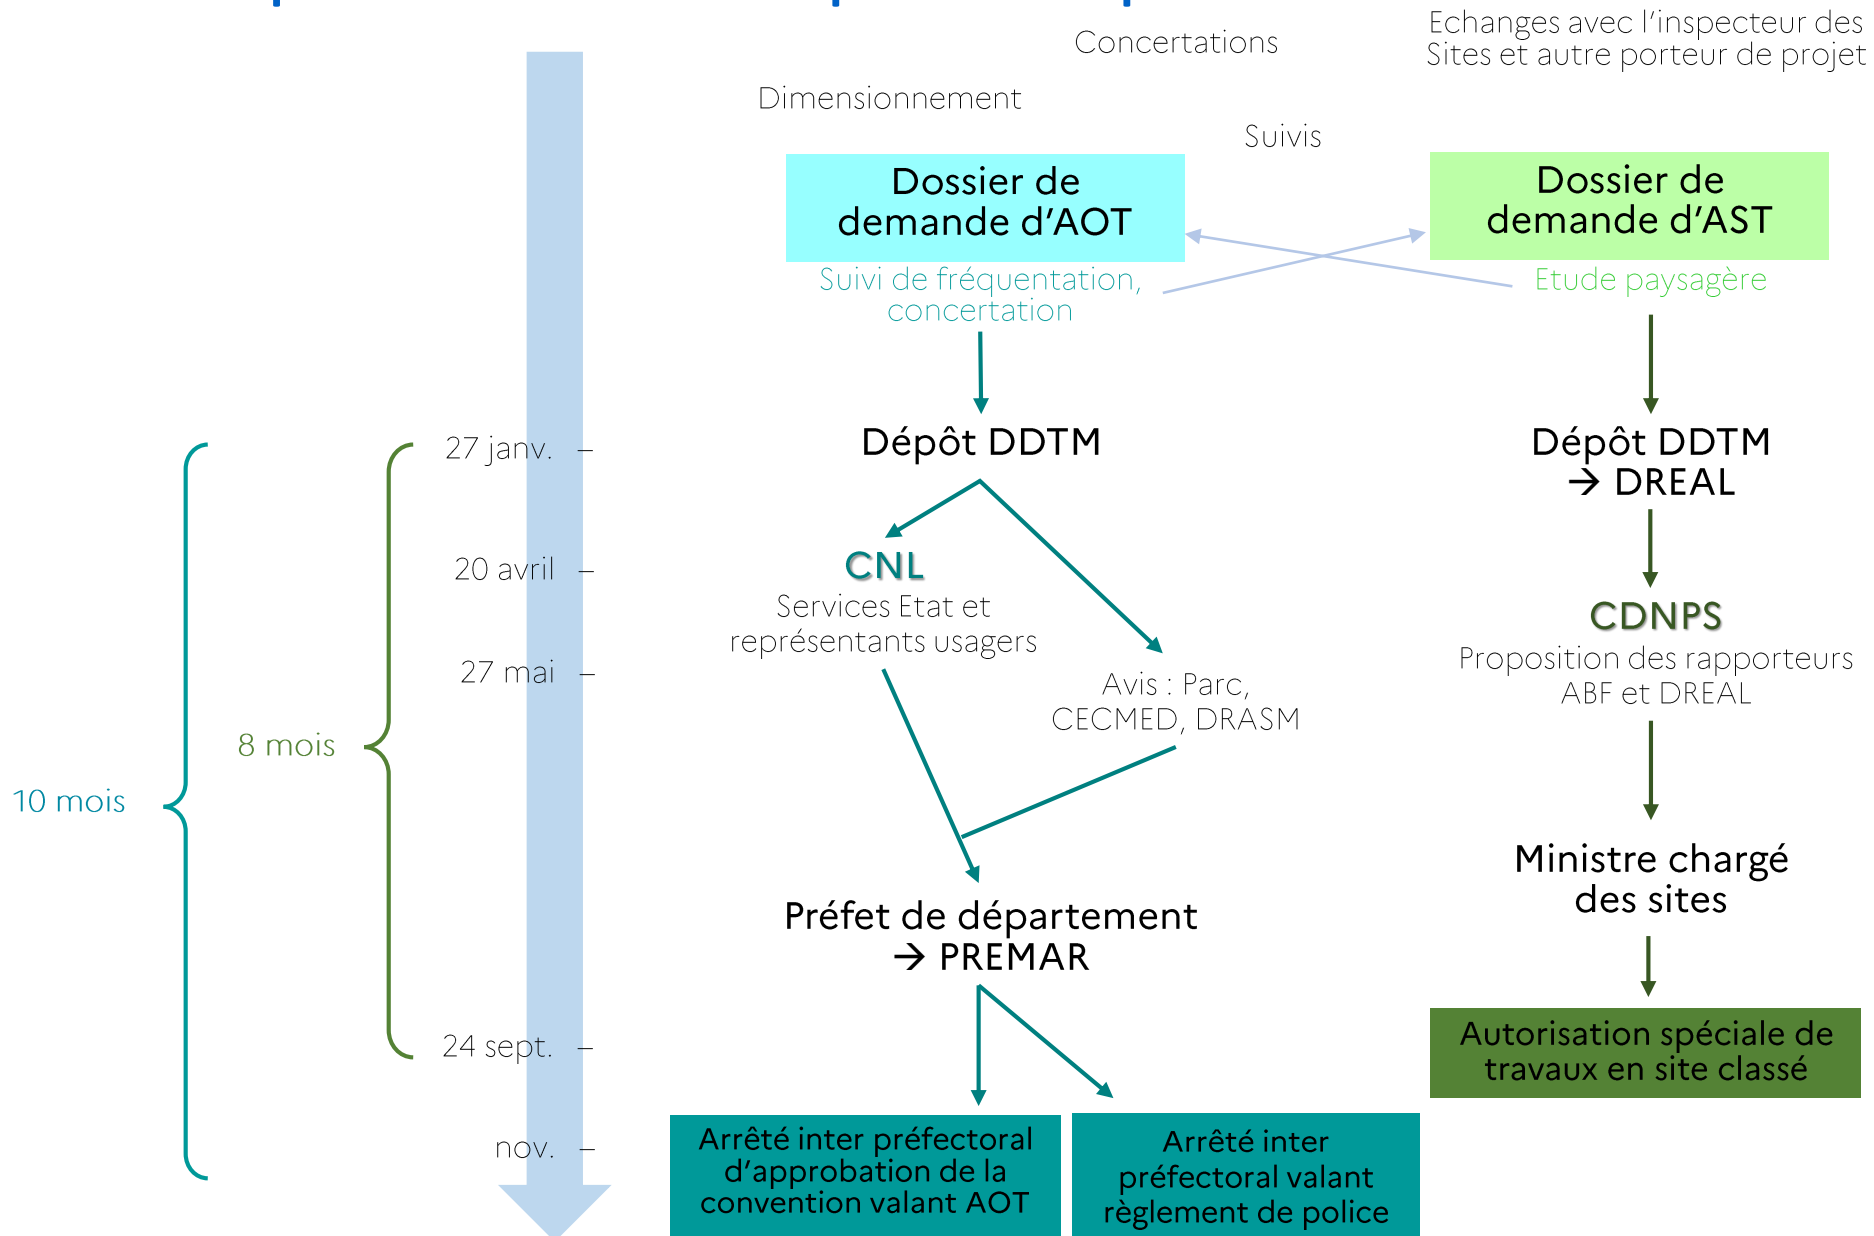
Concertations

Echanges avec l'inspecteur des Sites et autre porteur de projet

Dimensionnement

Suivis

Dossier de demande d'AOT

Suivi de fréquentation, concertation

Dossier de demande d'AST

Etude paysagère

Dépôt DDTM

Dépôt DDTM → DREAL

27 janv.

20 avril

27 mai

24 sept.

nov.

8 mois

10 mois

CNL
Services Etat et représentants usagers

Avis : Parc, CECMED, DRASM

CDNPS
Proposition des rapporteurs ABF et DREAL

Ministre chargé des sites

Préfet de département → PREMAR

Autorisation spéciale de travaux en site classé

Arrêté inter préfectoral d'approbation de la convention valant AOT

Arrêté inter préfectoral valant règlement de police